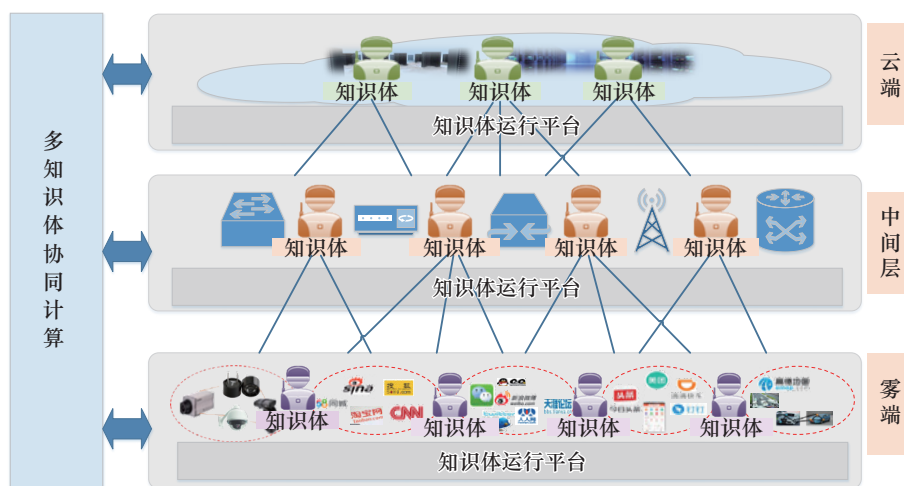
多知识体协同计算

知识体 知识体 知识体
知识体运行平台

云端

知识体 知识体 知识体 知识体
知识体运行平台

中间层

知识体 知识体 知识体 知识体
知识体运行平台

雾端

sina 搜狐 58同城 淘宝网 CNN 新浪微博 天涯社区 人人网 头条 今日头条 滴滴出行 钉钉